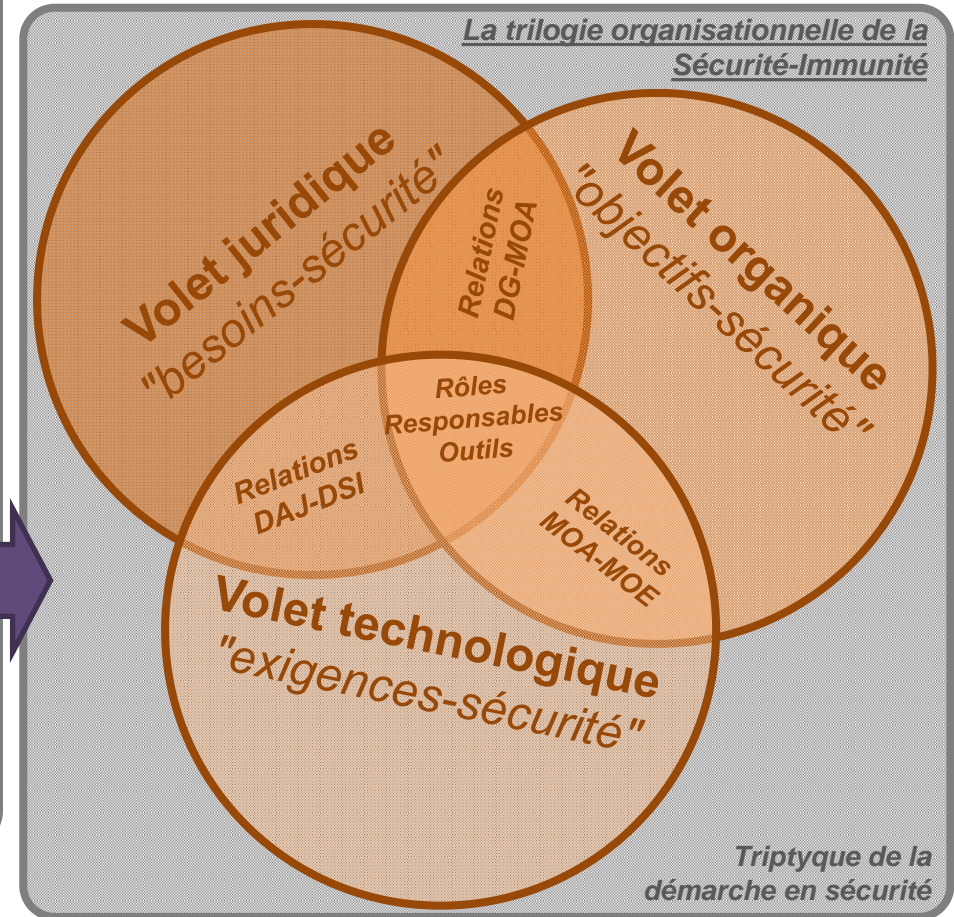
La trilogie organisationnelle de la Sécurité-Immunité

Volet juridique
"besoins-sécurité"

Volet organique
"objectifs-sécurité"

Relations DG-MOA

Rôles
Responsables
Outils

Relations DAJ-DSI

Relations MOA-MOE

Volet technologique
"exigences-sécurité"

Triptyque de la démarche en sécurité